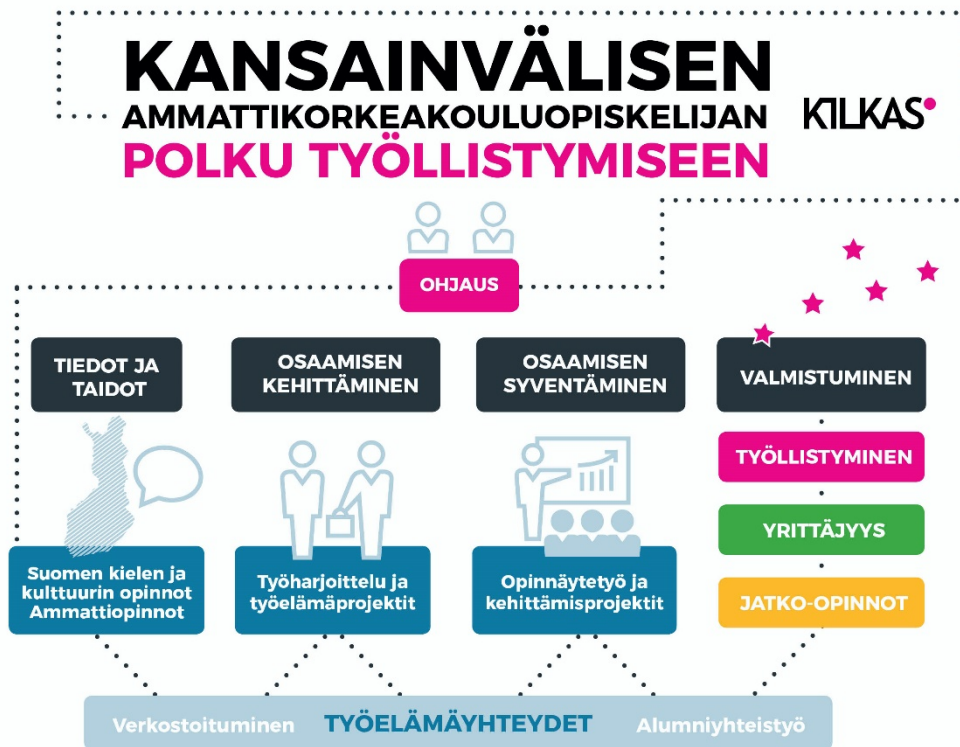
KANSAINVÄLISEN AMMATTIKORKEAKOULUOPISKELIJAN POLKU TYÖLLISTYMISEEN

KILKAS

OHJAUS

TIEDOT JA TAIDOT

OSAAMISEN KEHITTÄMINEN

OSAAMISEN SYVENTÄMINEN

VALMISTUMINEN

Suomen kielen ja kulttuurin opinnot Ammattiopinnot

Työharjoittelu ja työelämäprojektit

Opinnäytetyö ja kehittämisprojektit

TYÖLLISTYMINEN

YRITTÄJYYS

JATKO-OPINNOT

Verkostoituminen TYÖELÄMÄYHTEYDET Alumniyhteistyö